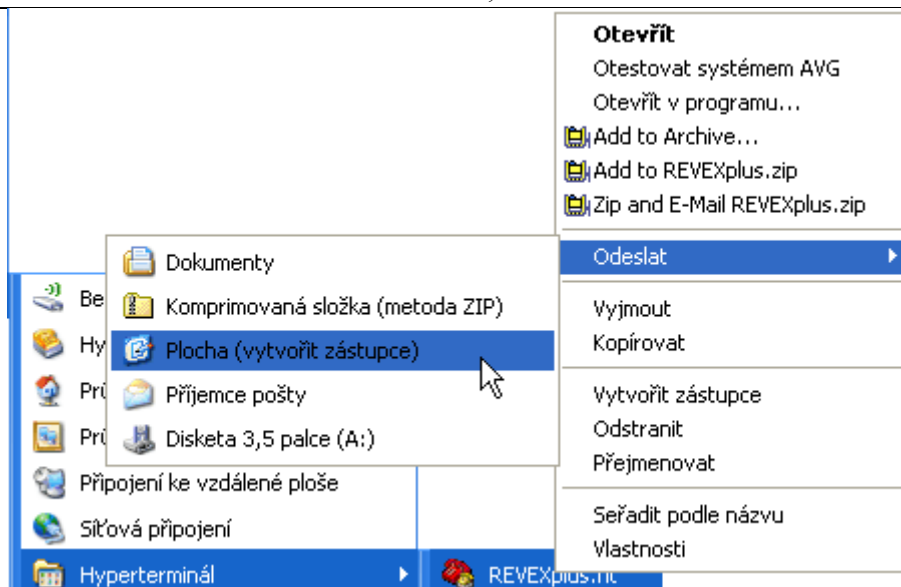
Otevřít
Otestovat systémem AVG
Otevřít v programu...
Add to Archive...
Add to REVEXplus.zip
Zip and E-Mail REVEXplus.zip
Odeslat
Vyjmout
Kopírovat
Vytvořit zástupce
Odstranit
Přejmenovat
Seřadit podle názvu
Vlastnosti

Dokumenty
Komprimovaná složka (metoda ZIP)
Plocha (vytvořit zástupce)
Příjemce pošty
Disketa 3,5 palce (A:)

Be
Hy
Pří
Pří
Připojení ke vzdálené ploše
Síťová připojení
Hyperterminál
REVEXplus.ht